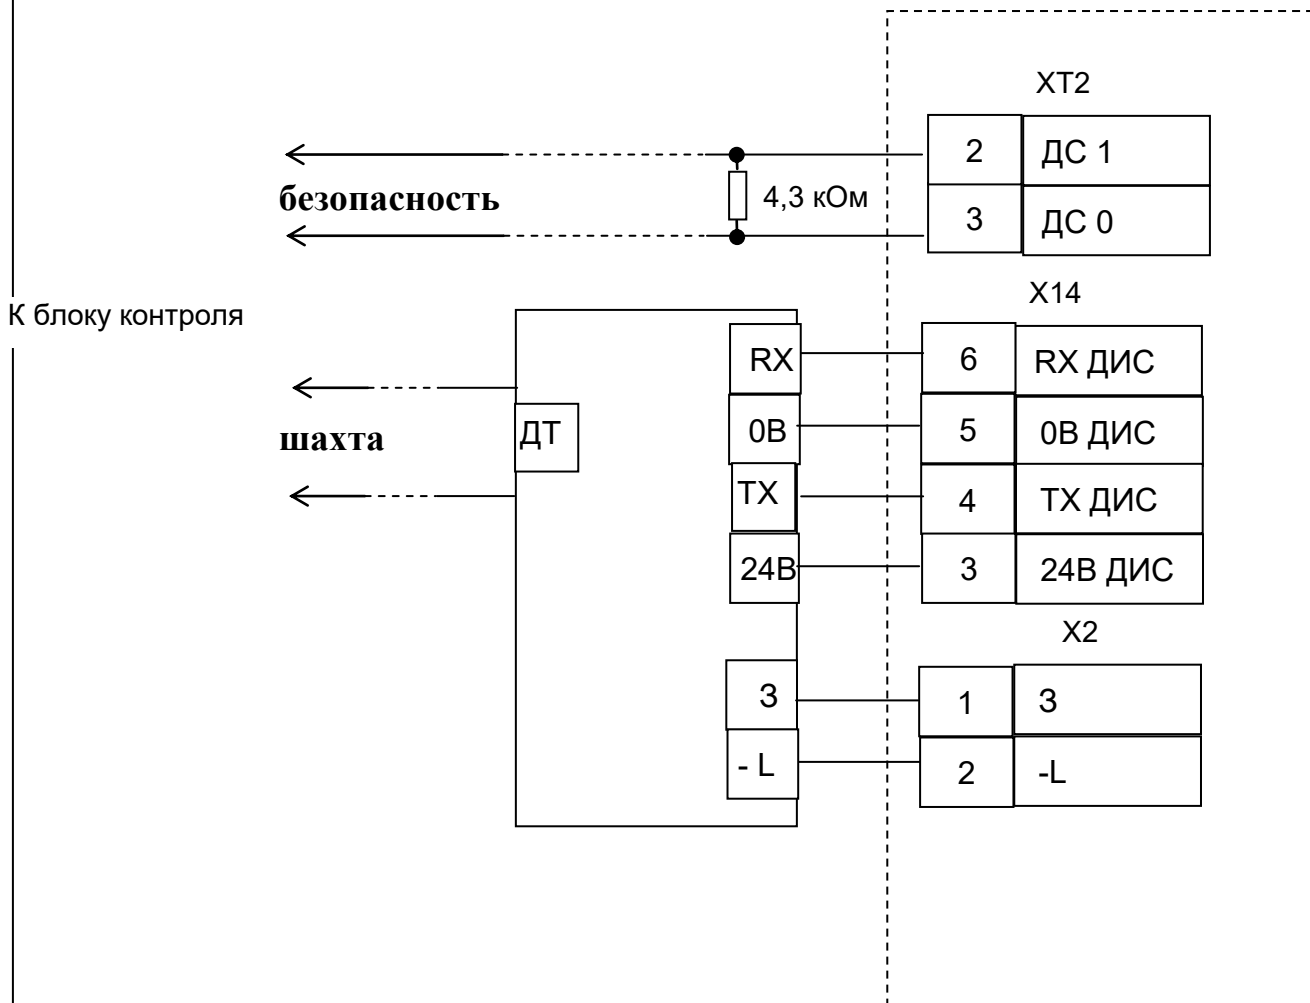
XT2

| 2 | ДС 1 |
|---|---|
| 3 | ДС 0 |

безопасность

4,3 кОм

X14

К блоку контроля

RX

0В

TX

24В

ДТ

шахта

| 6 | RX ДИС |
|---|---|
| 5 | 0В ДИС |
| 4 | TX ДИС |
| 3 | 24В ДИС |

X2

З

- L

| 1 | З |
|---|---|
| 2 | -L |